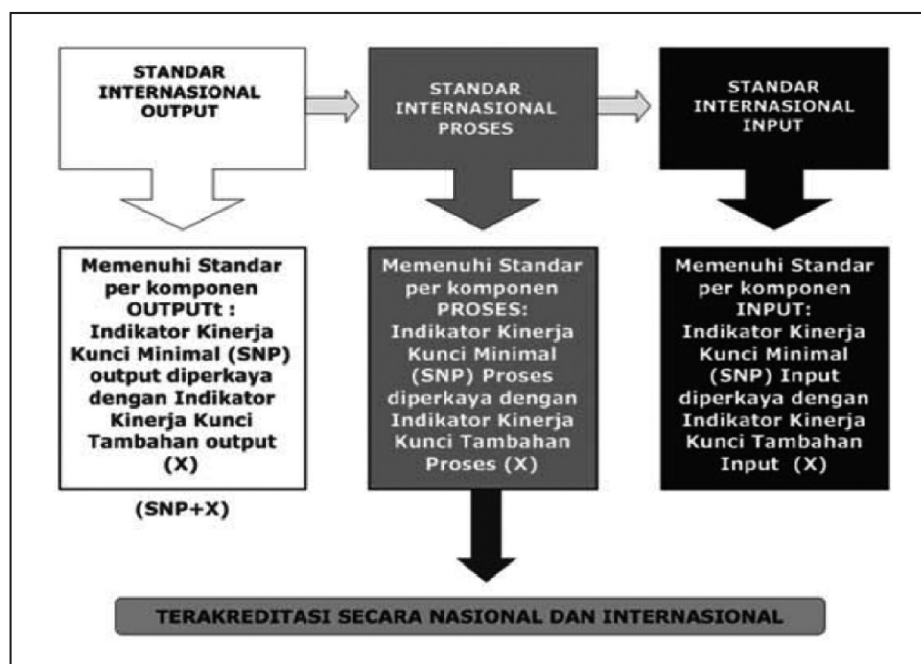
STANDAR INTERNASIONAL OUTPUT

STANDAR INTERNASIONAL PROSES

STANDAR INTERNASIONAL INPUT

Memenuhi Standar per komponen OUTPUTt : Indikator Kinerja Kunci Minimal (SNP) output diperkaya dengan Indikator Kinerja Kunci Tambahan output (X)

(SNP+X)

Memenuhi Standar per komponen PROSES: Indikator Kinerja Kunci Minimal (SNP) Proses diperkaya dengan Indikator Kinerja Kunci Tambahan Proses (X)

Memenuhi Standar per komponen INPUT: Indikator Kinerja Kunci Minimal (SNP) Input diperkaya dengan Indikator Kinerja Kunci Tambahan Input (X)

TERAKREDITASI SECARA NASIONAL DAN INTERNASIONAL